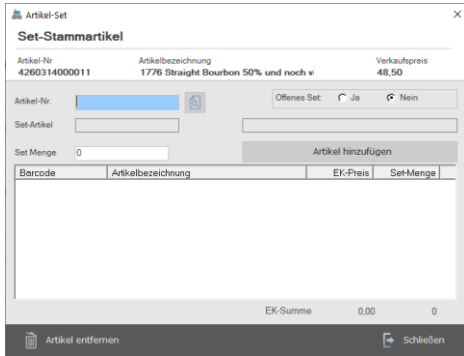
Artikel-Set
×

Set-Stammartikel

Artikel-Nr
4260314000011

Artikelbezeichnung
1776 Straight Bourbon 50% und noch v

Verkaufspreis
48,50

Artikel-Nr.

Offenes Set: Ja Nein

Set-Artikel

Set Menge 0

Artikel hinzufügen

| Barcode | Artikelbezeichnung | EK-Preis | Set-Menge |
|---|---|---|---|

EK-Summe 0,00 0

Artikel entfernen

Schließen